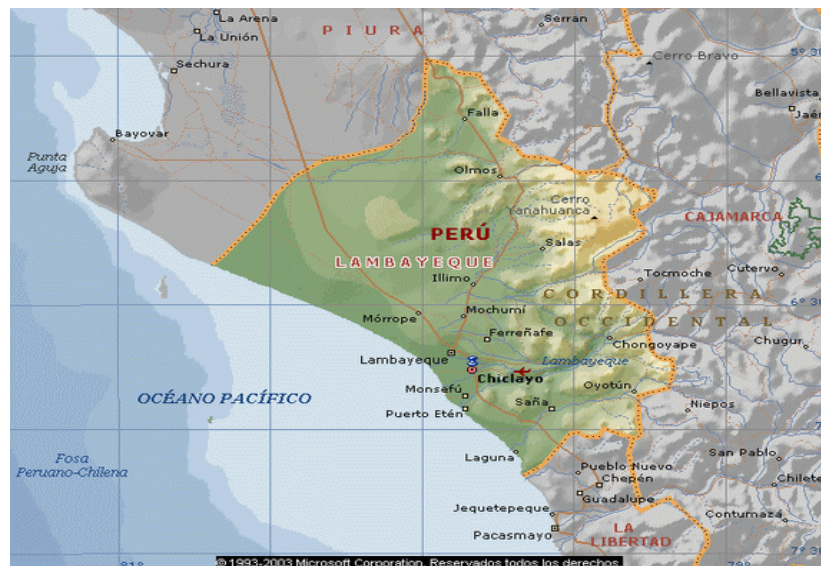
La Arena
La Unión
PIURA
Serran
5° 30
Cerro Bravo
Sechura
Bellavista
Jaén
Falla
Bayovar
Punta Aguja
Olmos
Cerro Yanahuanca
CAJAMARCA
PERÚ
Salas
LAMBAYEQUE
Tocmoche
Cutervo
Illimo
CORDILLERA
6° 30
Mochumí
OCCIDENTAL
Mórrope
Ferreñafe
Chongoyape
Chugur
Lambayeque
Lambayeque
Chiclayo
Oyotún
Monsefú
OCÉANO PACÍFICO
Saña
Niepos
Puerto Etén
San Pablo
Fosa Peruano-Chilena
Laguna
Pueblo Nuevo
Chilete
Chepén
Guadalupe
Jequetepeque
Contumazá
Pacasmayo
LA LIBERTAD
7° 30
81°
© 1993-2003 Microsoft Corporation. Reservados todos los derechos.